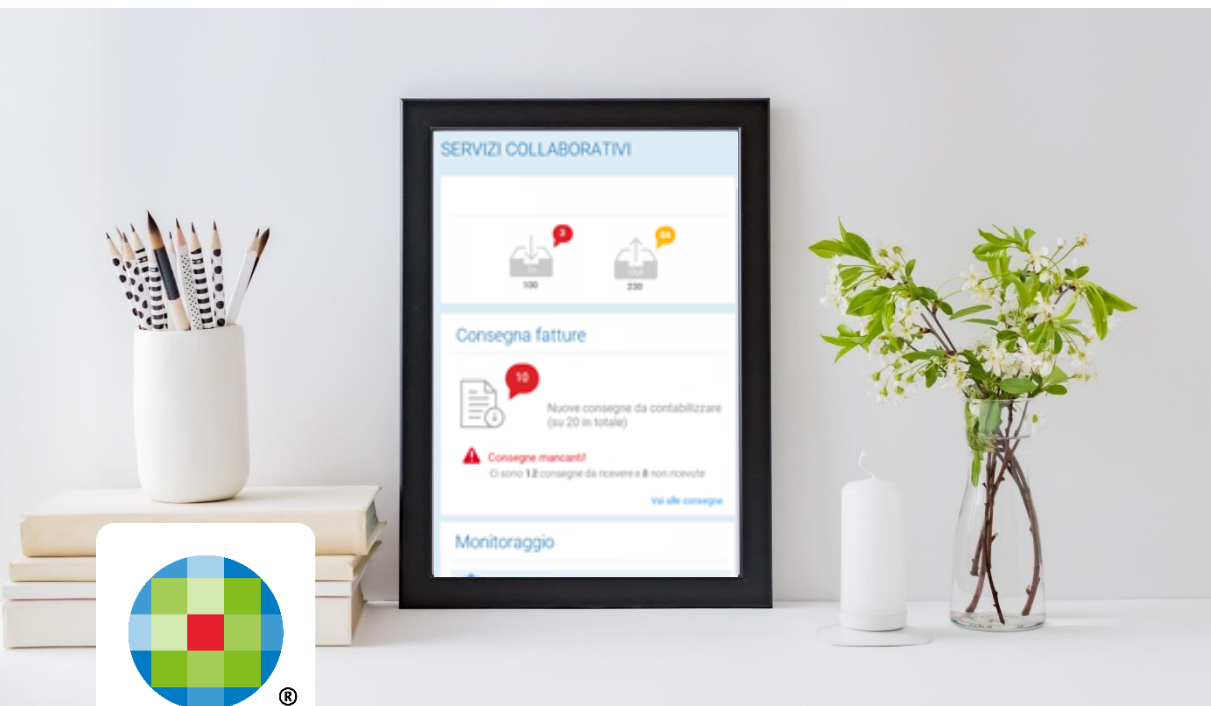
SERVIZI COLLABORATIVI

3
In
100

94
Out
230

Consegna fatture

10
Nuove consegne da contabilizzare (su 20 in totale)

Consegne mancanti!
Ci sono 12 consegne da ricevere e 8 non ricevute

Vai alle consegne

Monitoraggio

®